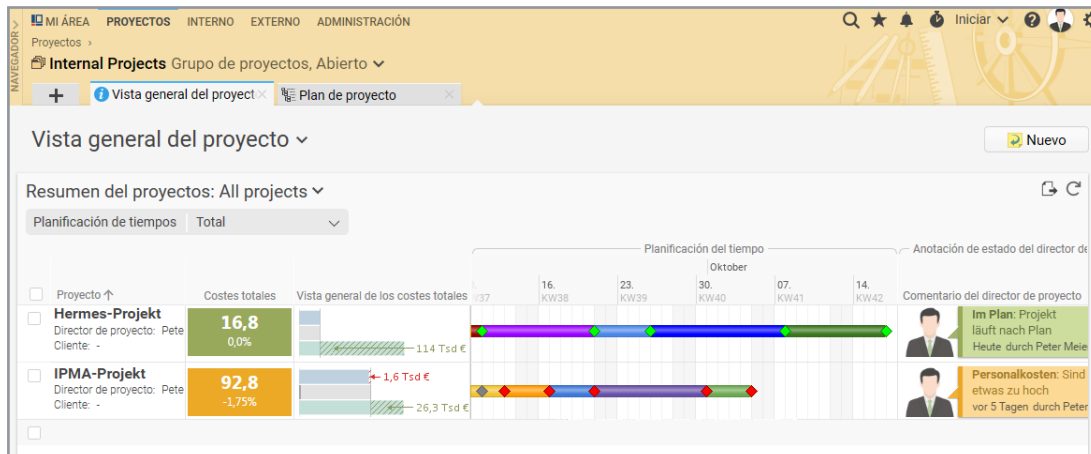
NAVEGADOR
MI ÁREA PROYECTOS INTERNO EXTERNO ADMINISTRACIÓN
Iniciar
Proyectos ›
Internal Projects Grupo de proyectos, Abierto
+ Vista general del proyect × Plan de proyecto ×

Vista general del proyecto
Nuevo

Resumen del proyectos: All projects
Planificación de tiempos Total

Planificación del tiempo
Anotación de estado del director de
Oktober
KW37 16. KW38 23. KW39 30. KW40 07. KW41 14. KW42

| Proyecto ↑ | Costes totales | Vista general de los costes totales | | Comentario del director de proyecto |
|---|---|---|---|---|
| Hermes-Projekt Director de proyecto: Pete Cliente: - | 16,8 0,0% | 114 Tsd € | | Im Plan: Projekt läuft nach Plan Heute durch Peter Meie |
| IPMA-Projekt Director de proyecto: Pete Cliente: - | 92,8 -1,75% | 1,6 Tsd € 26,3 Tsd € | | Personalkosten: Sind etwas zu hoch vor 5 Tagen durch Peter |